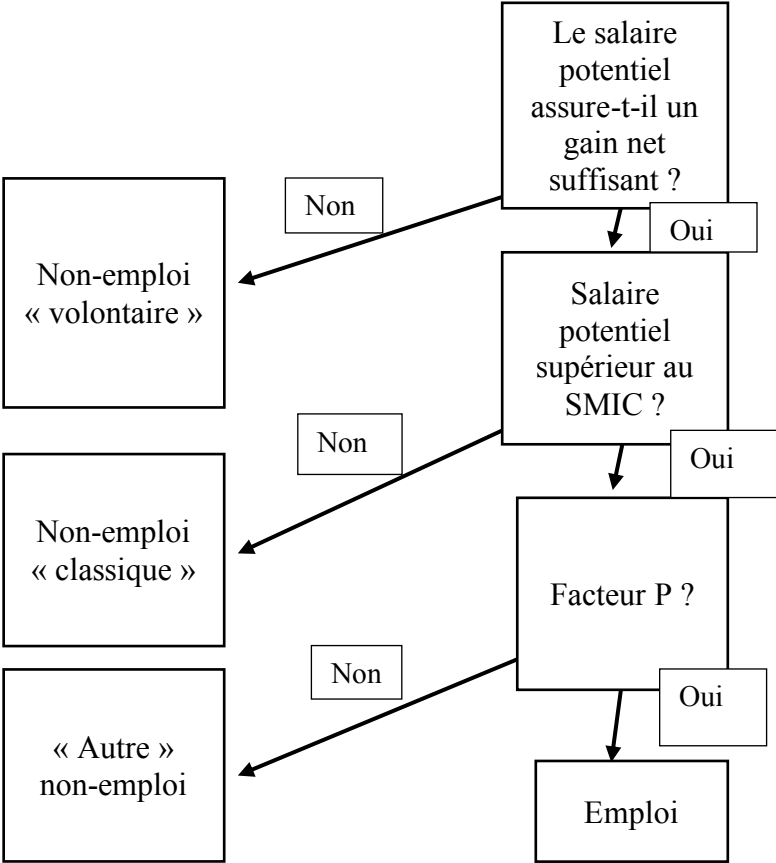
Le salaire potentiel assure-t-il un gain net suffisant ?

Non

Non-emploi « volontaire »

Oui

Salaire potentiel supérieur au SMIC ?

Non

Non-emploi « classique »

Oui

Facteur P ?

Non

« Autre » non-emploi

Oui

Emploi